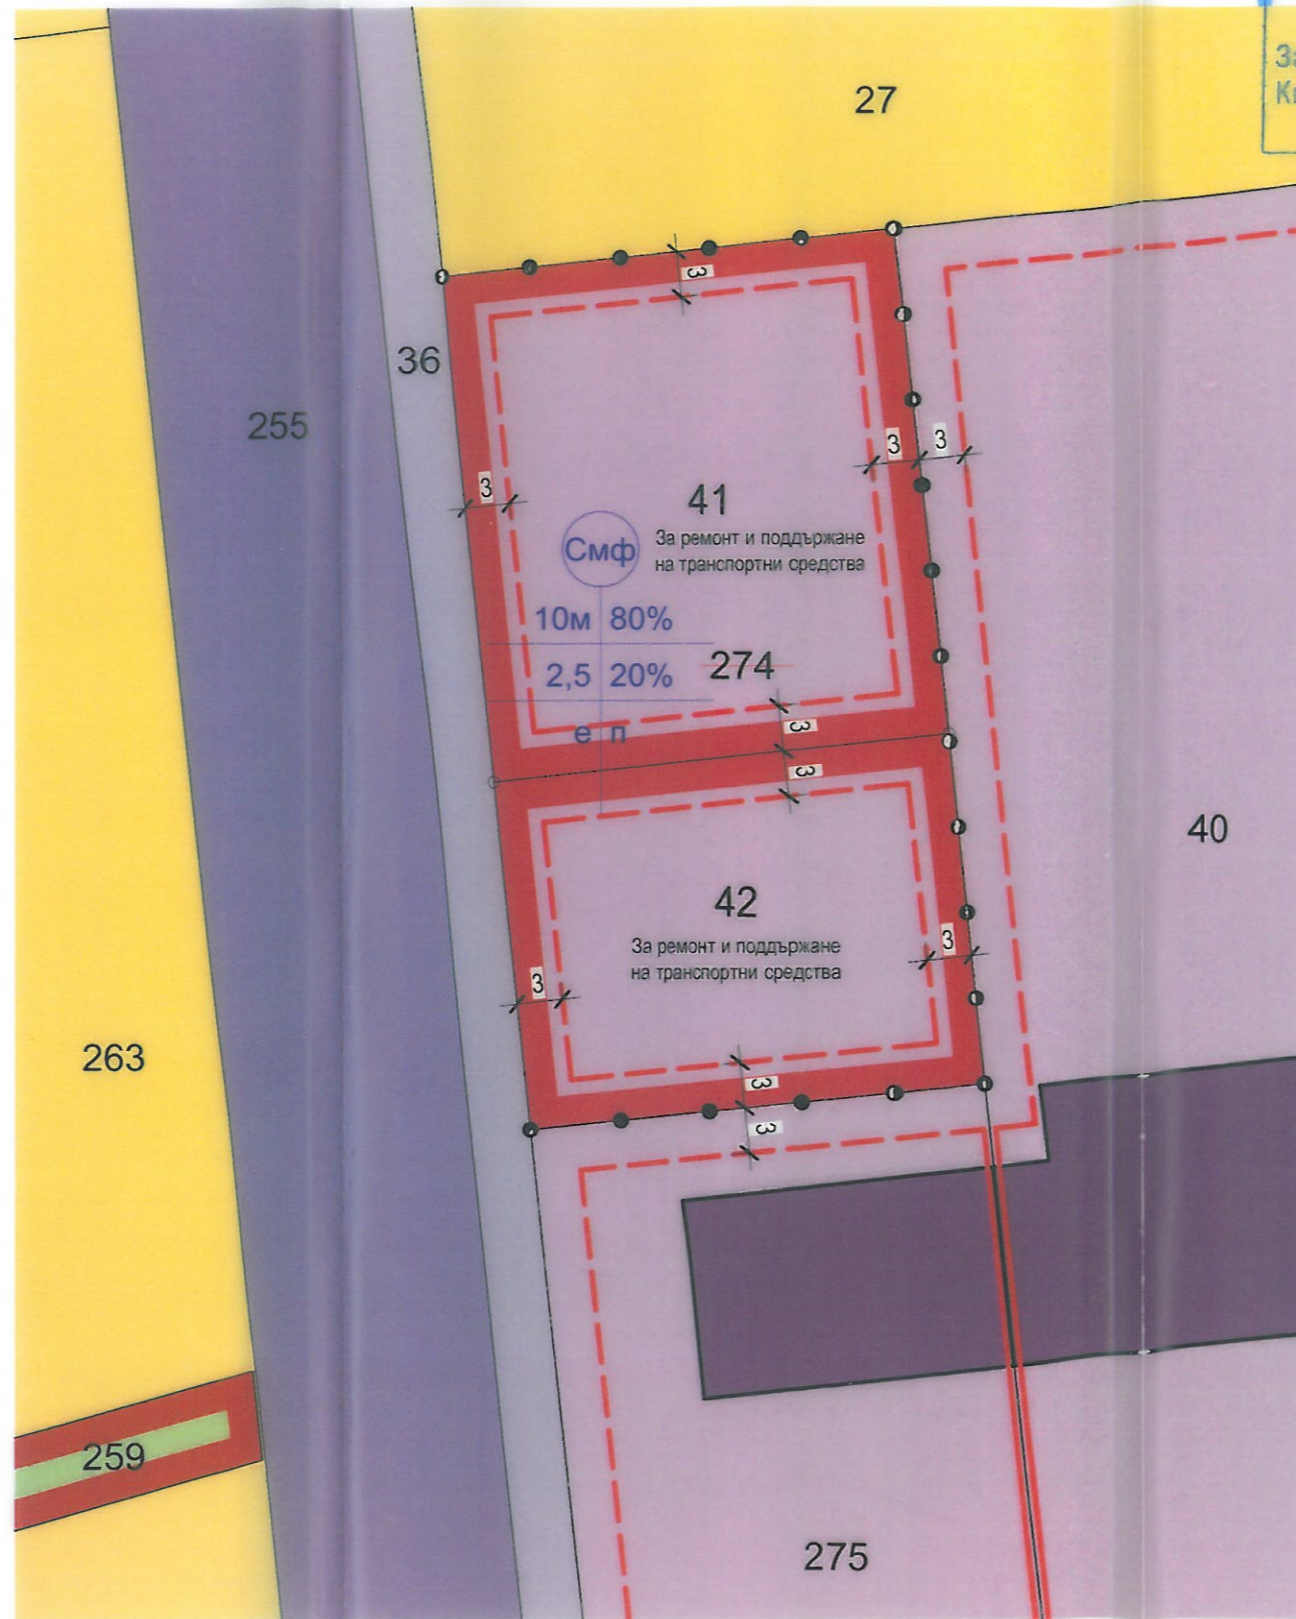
За
Кі

27

36

255

3

3 3

3

41
За ремонт и поддържане на транспортни средства

Смф

10м 80%

2,5 20% 274

е п

3

3

40

42
За ремонт и поддържане на транспортни средства

3

3

263

3

3

259

275